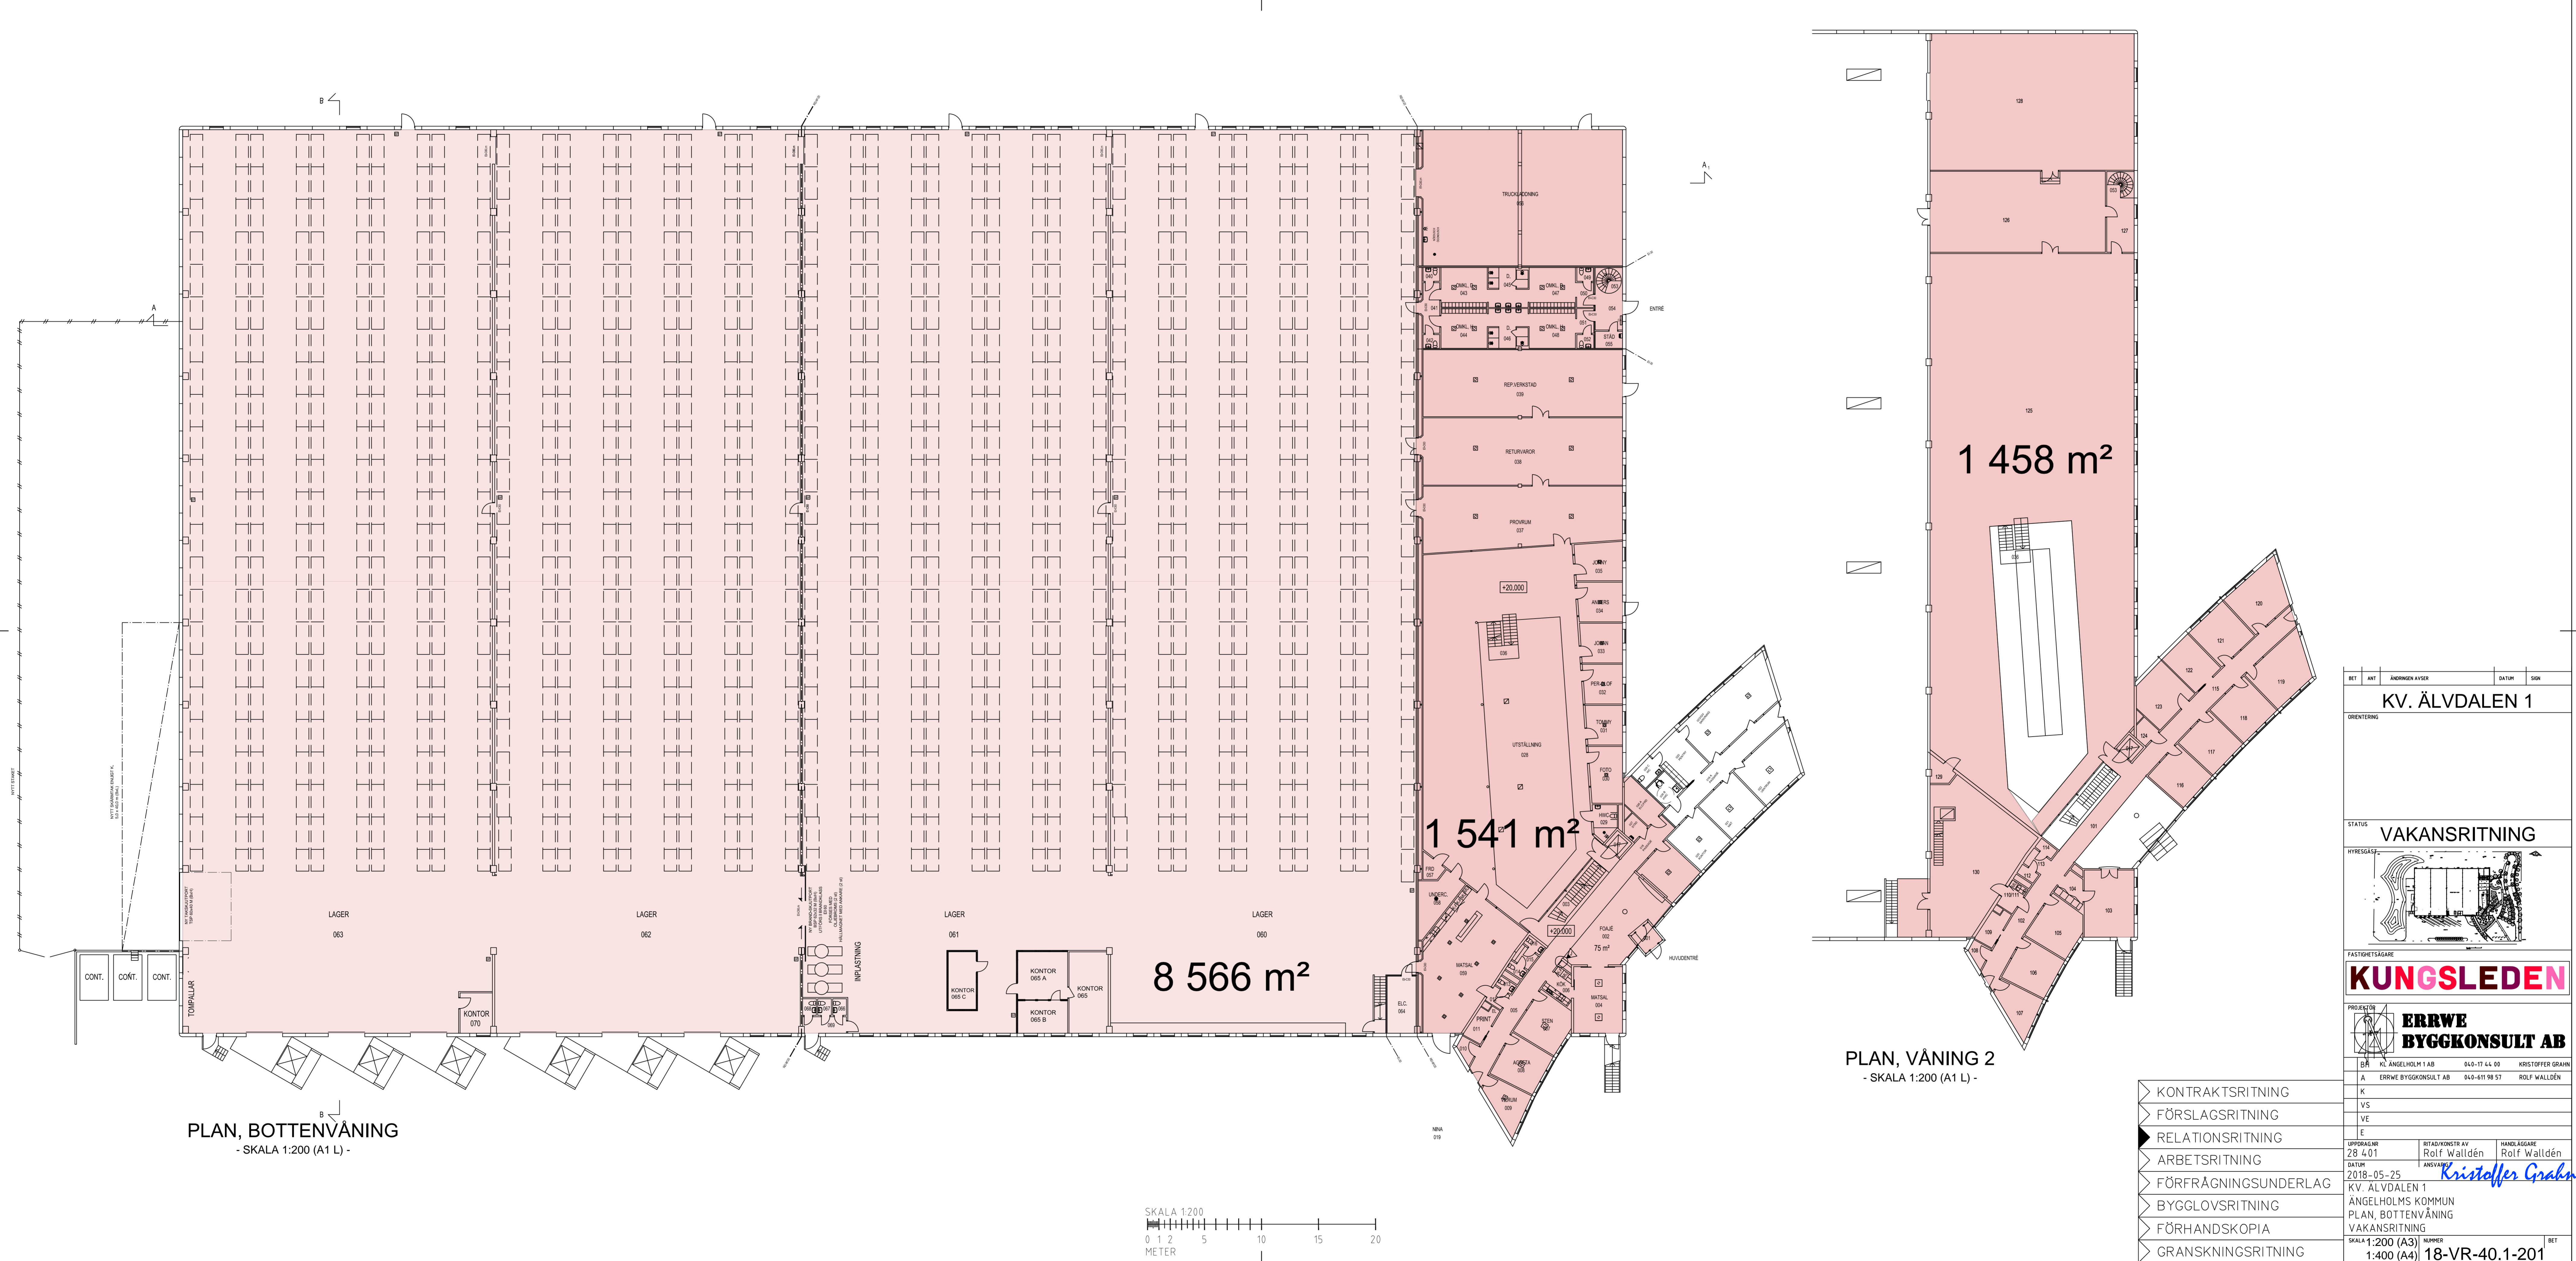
B

A

TRUCKLADDNING 050

ENTRÉ

REP.VERKSTAD 039

RETURVAROR 038

PROVRUM 037

+20,000

UTSTÄLLNING 028

1 541 m²

LAGER 063

LAGER 062

LAGER 061

LAGER 060

INPLASTNING

8 566 m²

KONTOR 065 A

KONTOR 065

KONTOR 065 B

KONTOR 065 C

KONTOR 070

TOMPALLAR

CONT.

CONT.

CONT.

ELC. 064

MATSAL 059

FOAJÉ 002

75 m²

HUVUDENTRÉ

MATSAL 004

PLAN, BOTTENVÅNING
- SKALA 1:200 (A1 L) -

1 458 m²

PLAN, VÅNING 2
- SKALA 1:200 (A1 L) -

SKALA 1:200
0 1 2 5 10 15 20
METER

KONTRAKTSRITNING
FÖRSLAGSRITNING
RELATIONSRITNING
ARBETSRITNING
FÖRFRÅGNINGSUNDERLAG
BYGGLOVSRITNING
FÖRHANDSKOPIA
GRANSKNINGSRITNING

BET ANT ÄNDRINGEN AVSER DATUM SIGN
KV. ÄLVDALEN 1
ORIENTERING
STATUS
VAKANSRITNING
HYRESGÄST
FASTIGHETSÄGARE
KUNGSLEDEN
PROJEKTÖR
ERRWE BYGGKONSULT AB
B KL ANGELHOLM 1 AB 040-17 44 00 KRISTOFFER GRAHN
A ERRWE BYGGKONSULT AB 040-611 98 57 ROLF WALLDÉN
K
VS
VE
E
UPPDRAG NR 28 401
RITAD/KONSTR AV Rolf Walldén
HANDLÄGGARE Rolf Walldén
DATUM 2018-05-25
ANSVARIG Kristoffer Grahn
KV. ÄLVDALEN 1
ÄNGELHOLMS KOMMUN
PLAN, BOTTENVÅNING
VAKANSRITNING
SKALA 1:200 (A3) 1:400 (A4)
NUMMER 18-VR-40.1-201
BET